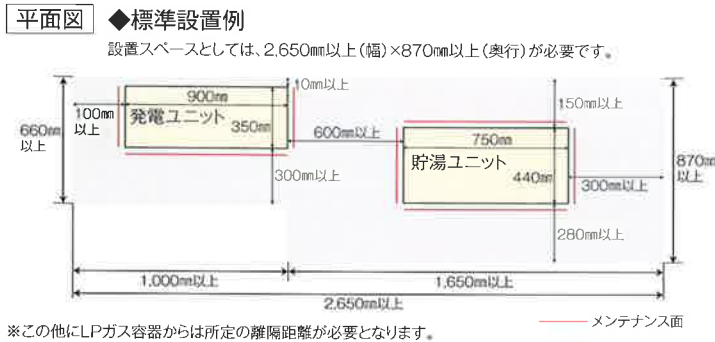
平面図 ◆標準設置例

設置スペースとしては、2,650㎜以上（幅）×870㎜以上（奥行）が必要です。

10㎜以上
900㎜
100㎜以上
発電ユニット
350㎜
660㎜以上
600㎜以上
300㎜以上
150㎜以上
750㎜
貯湯ユニット
440㎜
300㎜以上
870㎜以上
280㎜以上
1,000㎜以上
1,650㎜以上
2,650㎜以上

※この他にLPガス容器からは所定の離隔距離が必要となります。

メンテナンス面